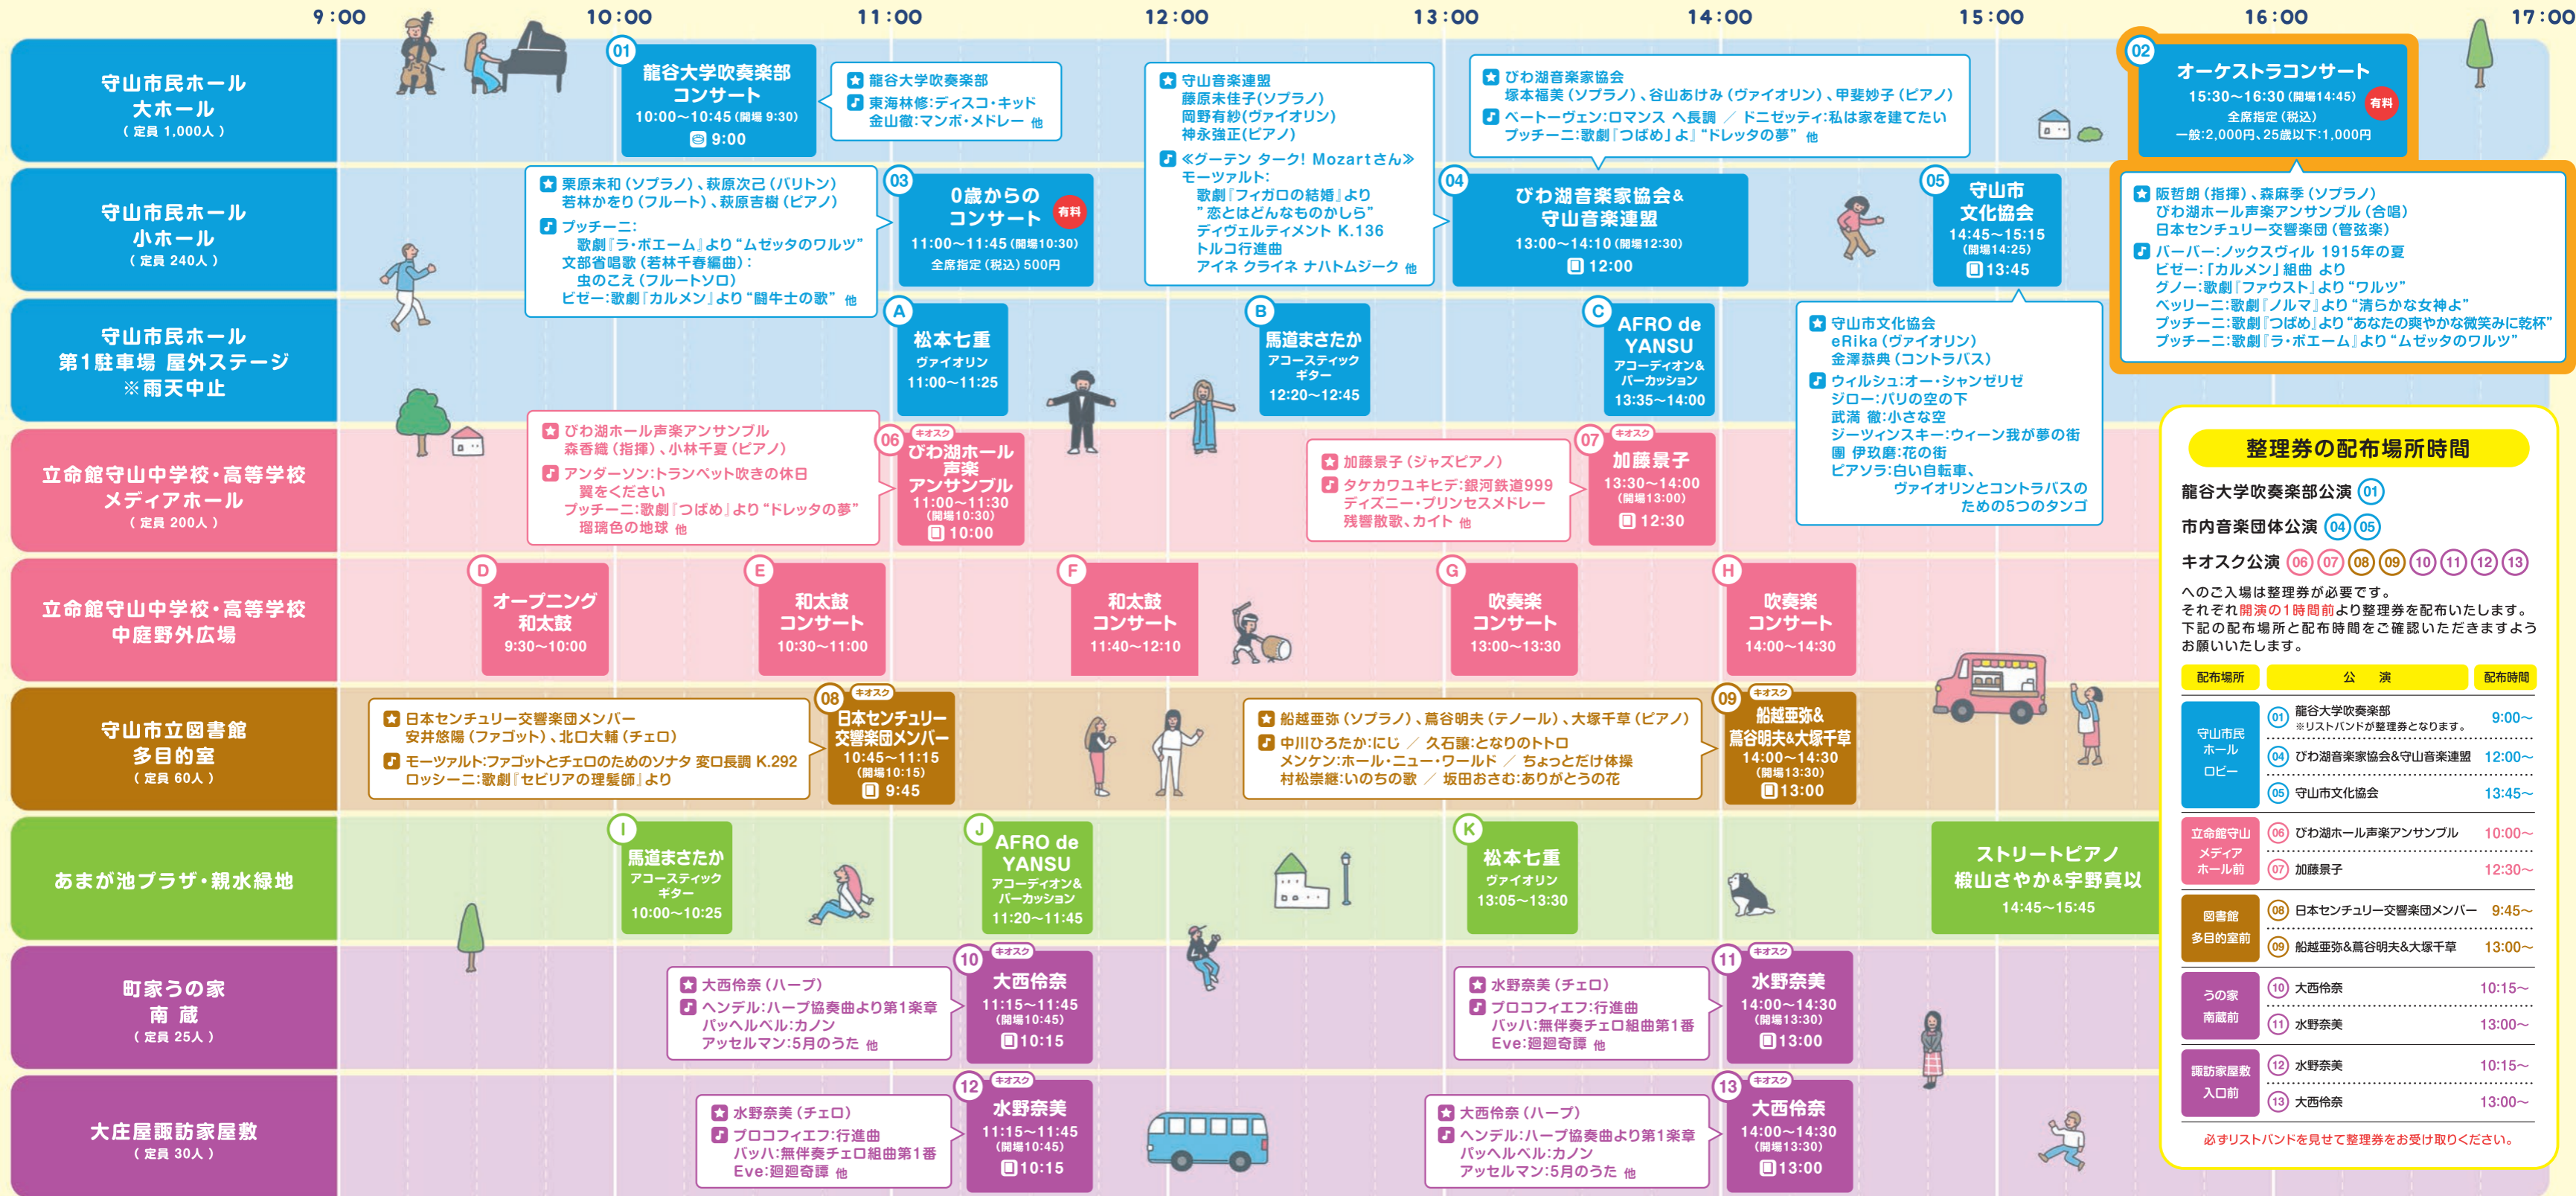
9:00 10:00 11:00 12:00 13:00 14:00 15:00 16:00 17:00

守山市民ホール
大ホール
(定員 1,000人)

01
龍谷大学吹奏楽部
コンサート
10:00〜10:45 (開場 9:30)
9:00

龍谷大学吹奏楽部
東海林修:ディスコ・キッド
金山徹:マンボ・メドレー 他

守山音楽連盟
藤原未佳子(ソプラノ)
岡野有紗(ヴァイオリン)
神永強正(ピアノ)
《グーテン ターク! Mozartさん》
モーツァルト:
歌劇『フィガロの結婚』より
"恋とはどんなものかしら"
ディヴェルティメント K.136
トルコ行進曲
アイネ クライネ ナハトムジーク 他

びわ湖音楽家協会
塚本福美(ソプラノ)、谷山あけみ(ヴァイオリン)、甲斐妙子(ピアノ)
ベートーヴェン:ロマンス ヘ長調 ／ ドニゼッティ:私は家を建てたい
プッチーニ:歌劇『つばめ』より"ドレッタの夢" 他

02
オーケストラコンサート
15:30〜16:30 (開場14:45)
有料
全席指定(税込)
一般:2,000円、25歳以下:1,000円

守山市民ホール
小ホール
(定員 240人)

栗原未和(ソプラノ)、萩原次己(バリトン)
若林かおり(フルート)、萩原吉樹(ピアノ)
プッチーニ:
歌劇『ラ・ボエーム』より"ムゼッタのワルツ"
文部省唱歌(若林千春編曲):
虫のこえ(フルートソロ)
ビゼー:歌劇『カルメン』より"闘牛士の歌" 他

03
0歳からの
コンサート
有料
11:00〜11:45 (開場10:30)
全席指定(税込) 500円

04
びわ湖音楽家協会&
守山音楽連盟
13:00〜14:10 (開場12:30)
12:00

05
守山市
文化協会
14:45〜15:15
(開場14:25)
13:45

阪哲朗(指揮)、森麻季(ソプラノ)
びわ湖ホール声楽アンサンブル(合唱)
日本センチュリー交響楽団(管弦楽)
バーバー:ノックスヴィル 1915年の夏
ビゼー:「カルメン」組曲 より
グノー:歌劇『ファウスト』より"ワルツ"
ベッリーニ:歌劇『ノルマ』より"清らかな女神よ"
プッチーニ:歌劇『つばめ』より"あなたの爽やかな微笑みに乾杯"
プッチーニ:歌劇『ラ・ボエーム』より"ムゼッタのワルツ"

守山市民ホール
第1駐車場 屋外ステージ
※雨天中止

A
松本七重
ヴァイオリン
11:00〜11:25

B
馬道まさたか
アコースティック
ギター
12:20〜12:45

C
AFRO de
YANSU
アコーディオン&
パーカッション
13:35〜14:00

守山市文化協会
eRika(ヴァイオリン)
金澤恭典(コントラバス)
ウィルシュ:オー・シャンゼリゼ
ジロー:パリの空の下
武満 徹:小さな空
ジーツィンスキー:ウィーン我が夢の街
園 伊玖磨:花の街
ピアソラ:白い自転車、
ヴァイオリンとコントラバスの
ための5つのタンゴ

立命館守山中学校・高等学校
メディアホール
(定員 200人)

びわ湖ホール声楽アンサンブル
森香織(指揮)、小林千夏(ピアノ)
アンダーソン:トランペット吹きの休日
翼をください
プッチーニ:歌劇『つばめ』より"ドレッタの夢"
瑠璃色の地球 他

06
キオスク
びわ湖ホール
声楽
アンサンブル
11:00〜11:30
(開場10:30)
10:00

加藤景子(ジャズピアノ)
タケカワユキヒデ:銀河鉄道999
ディズニー・プリンセスメドレー
残響散歌、カイト 他

07
キオスク
加藤景子
13:30〜14:00
(開場13:00)
12:30

整理券の配布場所時間
龍谷大学吹奏楽部公演 01
市内音楽団体公演 04 05
キオスク公演 06 07 08 09 10 11 12 13
へのご入場は整理券が必要です。
それぞれ開演の1時間前より整理券を配布いたします。
下記の配布場所と配布時間をご確認いただきますようお願いいたします。

| 配布場所 | 公　演 | 配布時間 |
|---|---|---|
| 守山市民ホール ロビー | 01 龍谷大学吹奏楽部 ※リストバンドが整理券となります。 | 9:00〜 |
| | 04 びわ湖音楽家協会&守山音楽連盟 | 12:00〜 |
| | 05 守山市文化協会 | 13:45〜 |
| 立命館守山 メディア ホール前 | 06 びわ湖ホール声楽アンサンブル | 10:00〜 |
| | 07 加藤景子 | 12:30〜 |
| 図書館 多目的室前 | 08 日本センチュリー交響楽団メンバー | 9:45〜 |
| | 09 船越亜弥&蔦谷明夫&大塚千尋 | 13:00〜 |
| うの家 南蔵前 | 10 大西怜奈 | 10:15〜 |
| | 11 水野奈美 | 13:00〜 |
| 諏訪家屋敷 入口前 | 12 水野奈美 | 10:15〜 |
| | 13 大西怜奈 | 13:00〜 |

必ずリストバンドを見せて整理券をお受け取りください。

立命館守山中学校・高等学校
中庭野外広場

D
オープニング
和太鼓
9:30〜10:00

E
和太鼓
コンサート
10:30〜11:00

F
和太鼓
コンサート
11:40〜12:10

G
吹奏楽
コンサート
13:00〜13:30

H
吹奏楽
コンサート
14:00〜14:30

守山市立図書館
多目的室
(定員 60人)

日本センチュリー交響楽団メンバー
安井悠陽(ファゴット)、北口大輔(チェロ)
モーツァルト:ファゴットとチェロのためのソナタ 変ロ長調 K.292
ロッシーニ:歌劇『セビリアの理髪師』より

08
キオスク
日本センチュリー
交響楽団メンバー
10:45〜11:15
(開場10:15)
9:45

船越亜弥(ソプラノ)、蔦谷明夫(テノール)、大塚千尋(ピアノ)
中川ひろたか:にじ ／ 久石譲:となりのトトロ
メンケン:ホール・ニュー・ワールド ／ ちょっとだけ体操
村松崇継:いのちの歌 ／ 坂田おさむ:ありがとうの花

09
キオスク
船越亜弥&
蔦谷明夫&大塚千尋
14:00〜14:30
(開場13:30)
13:00

あまが池プラザ・親水緑地

I
馬道まさたか
アコースティック
ギター
10:00〜10:25

J
AFRO de
YANSU
アコーディオン&
パーカッション
11:20〜11:45

K
松本七重
ヴァイオリン
13:05〜13:30

ストリートピアノ
椴山さやか&宇野真以
14:45〜15:45

町家うの家
南 蔵
(定員 25人)

大西怜奈(ハープ)
ヘンデル:ハープ協奏曲より第1楽章
パッヘルベル:カノン
アッセルマン:5月のうた 他

10
キオスク
大西怜奈
11:15〜11:45
(開場10:45)
10:15

水野奈美(チェロ)
プロコフィエフ:行進曲
バッハ:無伴奏チェロ組曲第1番
Eve:廻廻奇譚 他

11
キオスク
水野奈美
14:00〜14:30
(開場13:30)
13:00

大庄屋諏訪家屋敷
(定員 30人)

水野奈美(チェロ)
プロコフィエフ:行進曲
バッハ:無伴奏チェロ組曲第1番
Eve:廻廻奇譚 他

12
キオスク
水野奈美
11:15〜11:45
(開場10:45)
10:15

大西怜奈(ハープ)
ヘンデル:ハープ協奏曲より第1楽章
パッヘルベル:カノン
アッセルマン:5月のうた 他

13
キオスク
大西怜奈
14:00〜14:30
(開場13:30)
13:00